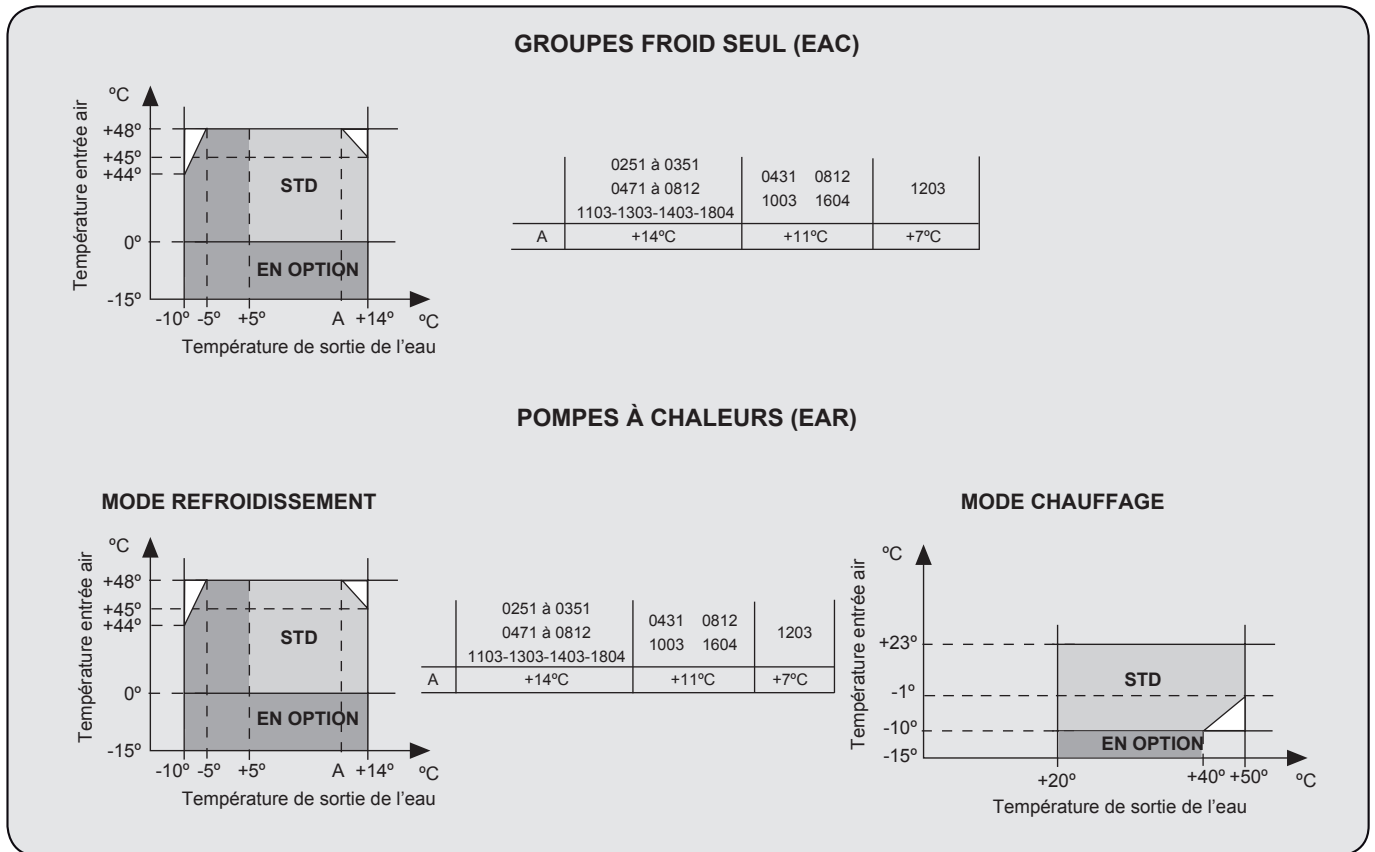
GROUPES FROID SEUL (EAC)

ºC

Température entrée air

+48º
+45º
+44º

STD

0º

EN OPTION

-15º

-10º -5º +5º A +14º ºC

Température de sortie de l'eau

| | 0251 à 0351<br>0471 à 0812<br>1103-1303-1403-1804 | 0431 0812<br>1003 1604 | 1203 |
|---|---|---|---|
| A | +14ºC | +11ºC | +7ºC |

POMPES À CHALEURS (EAR)

MODE REFROIDISSEMENT

ºC

Température entrée air

+48º
+45º
+44º

STD

0º

EN OPTION

-15º

-10º -5º +5º A +14º ºC

Température de sortie de l'eau

| | 0251 à 0351<br>0471 à 0812<br>1103-1303-1403-1804 | 0431 0812<br>1003 1604 | 1203 |
|---|---|---|---|
| A | +14ºC | +11ºC | +7ºC |

MODE CHAUFFAGE

ºC

Température entrée air

+23º

STD

-1º

-10º

EN OPTION

-15º

+20º +40º +50º ºC

Température de sortie de l'eau